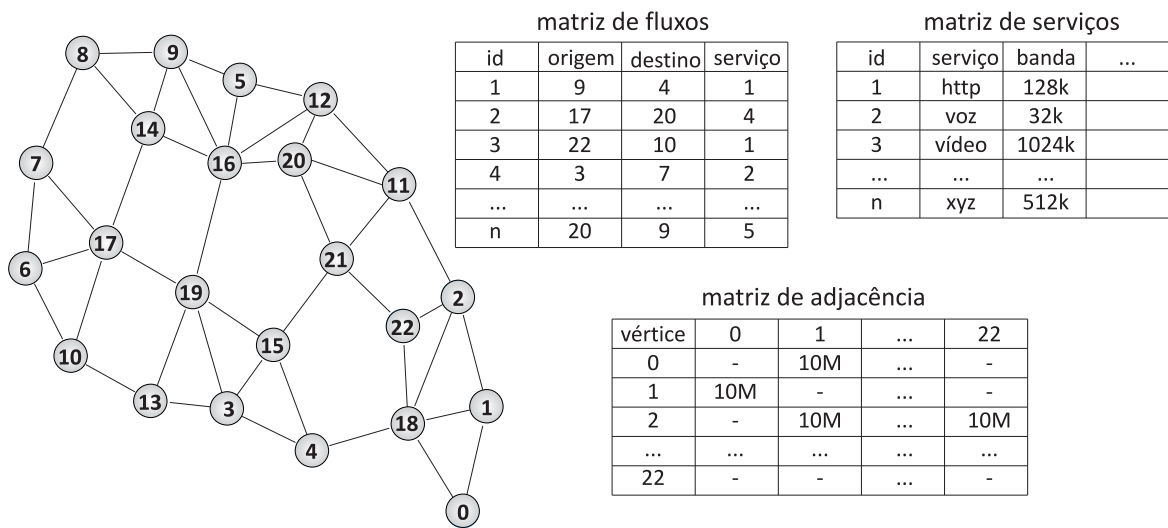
8 9 5 12 14 16 20 11 7 17 21 6 19 2 22 15 10 13 3 18 1 4 0

matriz de fluxos

| id | origem | destino | serviço |
|---|---|---|---|
| 1 | 9 | 4 | 1 |
| 2 | 17 | 20 | 4 |
| 3 | 22 | 10 | 1 |
| 4 | 3 | 7 | 2 |
| ... | ... | ... | ... |
| n | 20 | 9 | 5 |

matriz de serviços

| id | serviço | banda | ... |
|---|---|---|---|
| 1 | http | 128k | |
| 2 | voz | 32k | |
| 3 | vídeo | 1024k | |
| ... | ... | ... | |
| n | xyz | 512k | |

matriz de adjacência

| vértice | 0 | 1 | ... | 22 |
|---|---|---|---|---|
| 0 | - | 10M | ... | - |
| 1 | 10M | - | ... | - |
| 2 | - | 10M | ... | 10M |
| ... | ... | ... | ... | ... |
| 22 | - | - | ... | - |